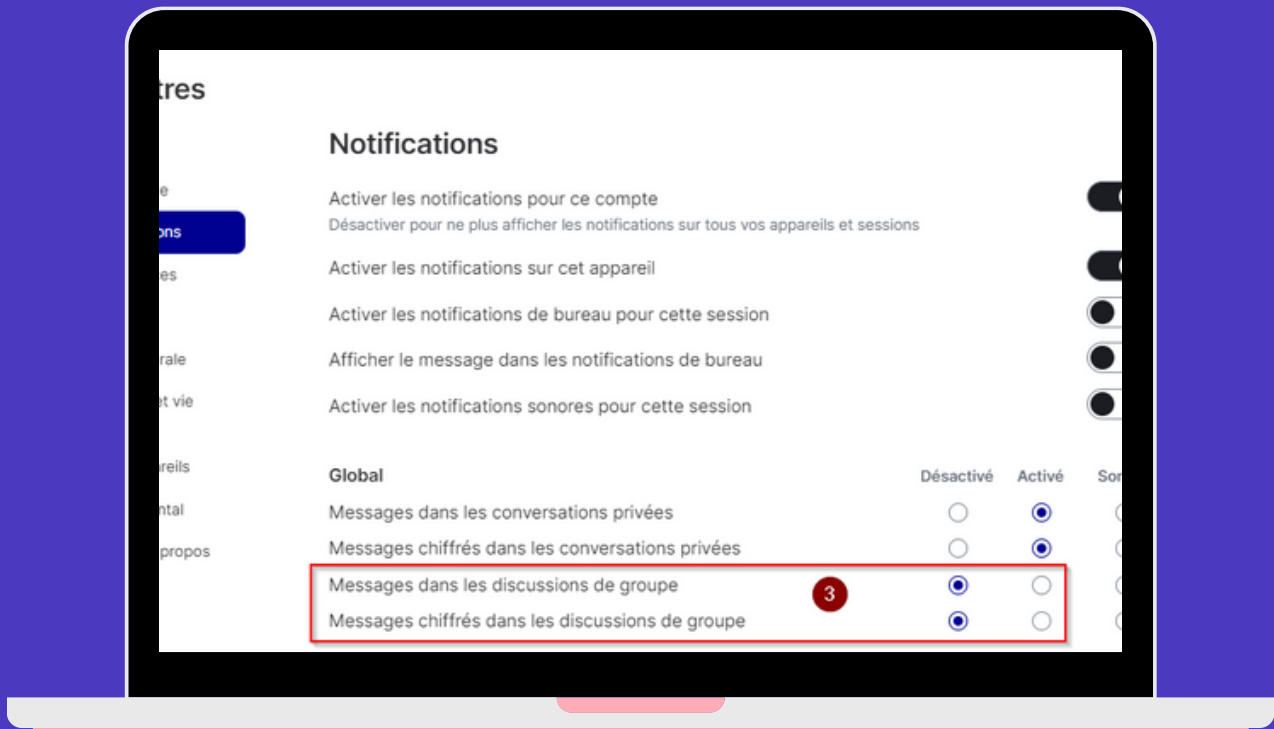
tres

e

ons

es

rale

et vie

reils

ntal

propos

Notifications

Activer les notifications pour ce compte
Désactiver pour ne plus afficher les notifications sur tous vos appareils et sessions

Activer les notifications sur cet appareil

Activer les notifications de bureau pour cette session

Afficher le message dans les notifications de bureau

Activer les notifications sonores pour cette session

| Global | Désactivé | Activé | So |
|---|---|---|---|
| Messages dans les conversations privées | | | |
| Messages chiffrés dans les conversations privées | | | |
| Messages dans les discussions de groupe | | | |
| Messages chiffrés dans les discussions de groupe | | | |

3